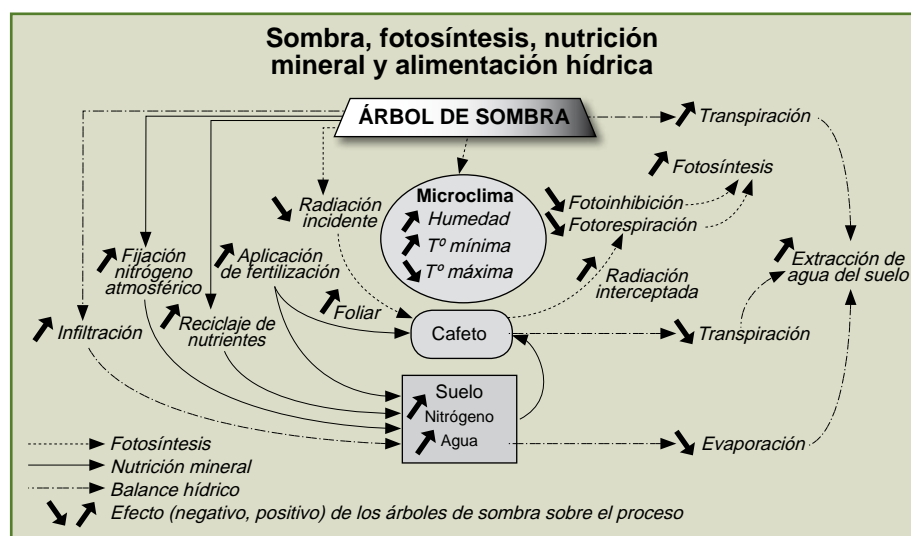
Sombra, fotosíntesis, nutrición mineral y alimentación hídrica

ÁRBOL DE SOMBRA

Transpiración

Fotosíntesis

Radiación incidente

Microclima
Humedad
Tº mínima
Tº máxima

Fotoinhibición
Fotorespiración

Fijación nitrógeno atmosférico

Aplicación de fertilización

Radiación interceptada

Extracción de agua del suelo

Foliar

Infiltración

Reciclaje de nutrientes

Cafeto

Transpiración

Suelo
Nitrógeno
Agua

Evaporación

Fotosíntesis
Nutrición mineral
Balance hídrico
Efecto (negativo, positivo) de los árboles de sombra sobre el proceso